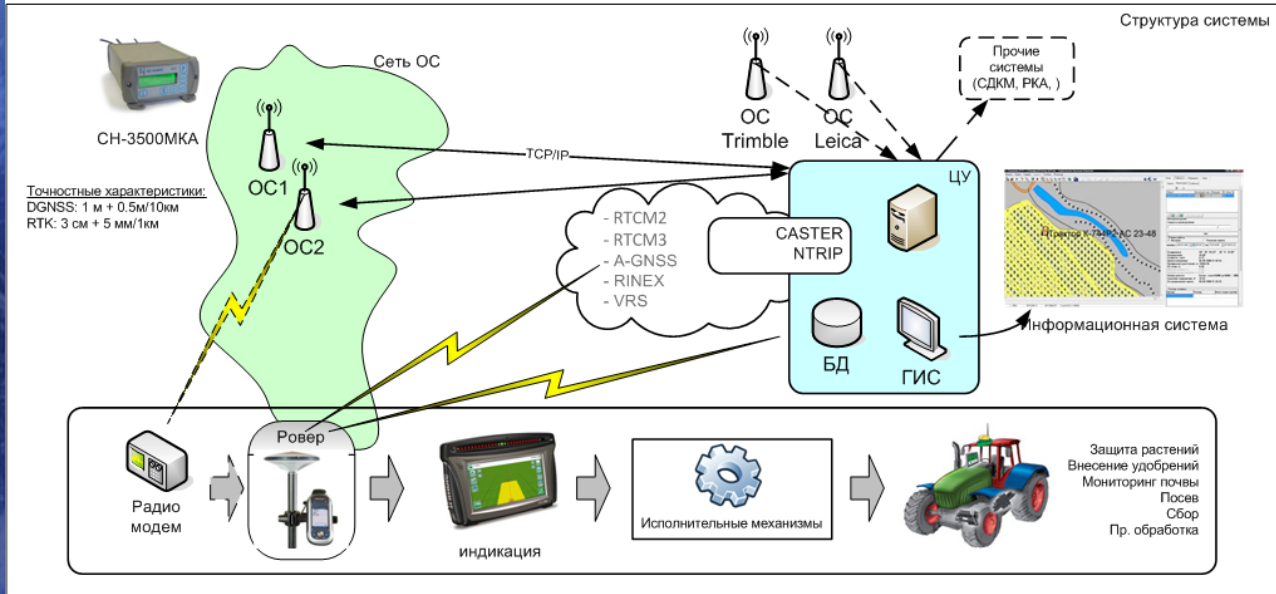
Структура системы

Сеть ОС

СН-3500МКА

ОС1

ОС2

Точностные характеристики:
DGNSS: 1 м + 0.5м/10км
RTK: 3 см + 5 мм/1км

ОС Trimble

ОС Leica

Прочие системы (СДКМ, РКА, )

TCP/IP

ЦУ

- RTCM2
- RTCM3
- A-GNSS
- RINEX
- VRS

CASTER NTRIP

БД

ГИС

Трактор Т-7 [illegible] АС 23-48

Информационная система

Радио модем

Ровер

индикация

Исполнительные механизмы

Защита растений
Внесение удобрений
Мониторинг почвы
Посев
Сбор
Пр. обработка